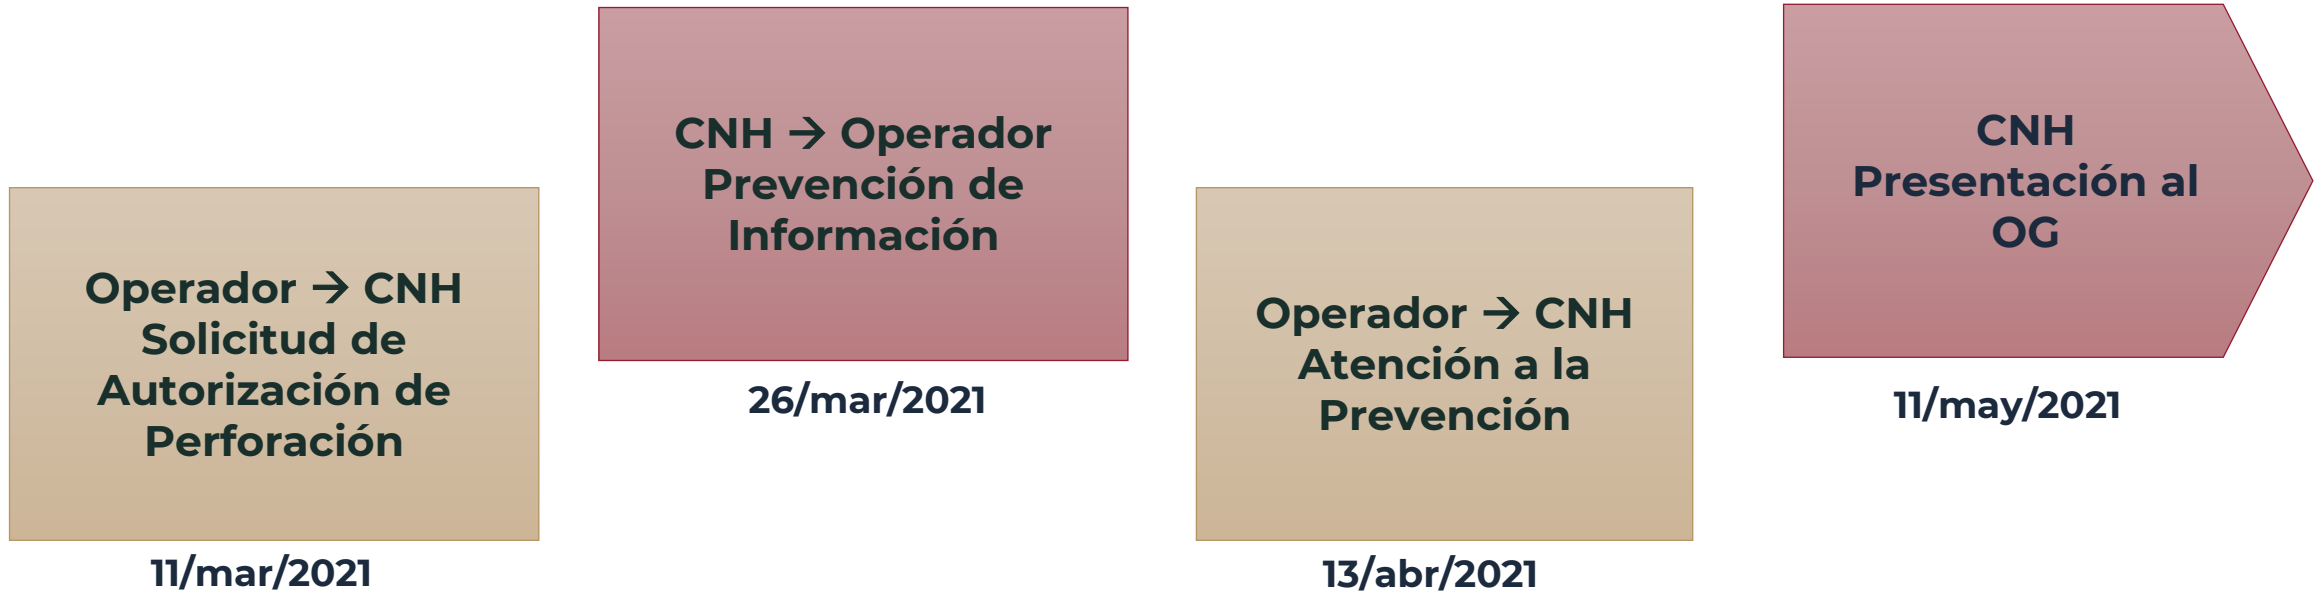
Operador → CNH
Solicitud de Autorización de Perforación

11/mar/2021

CNH → Operador
Prevención de Información

26/mar/2021

Operador → CNH
Atención a la Prevención

13/abr/2021

CNH
Presentación al OG

11/may/2021